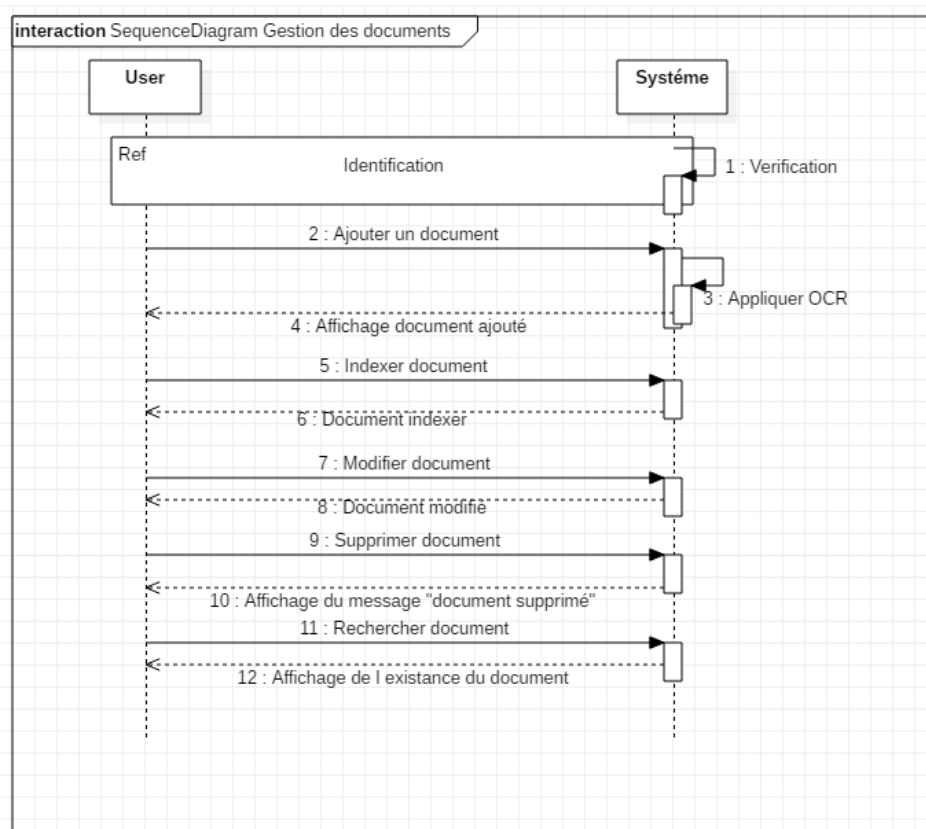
interaction SequenceDiagram Gestion des documents

User

Systéme

Ref

Identification

1 : Verification

2 : Ajouter un document

3 : Appliquer OCR

4 : Affichage document ajouté

5 : Indexer document

6 : Document indexer

7 : Modifier document

8 : Document modifié

9 : Supprimer document

10 : Affichage du message "document supprimé"

11 : Rechercher document

12 : Affichage de l existance du document